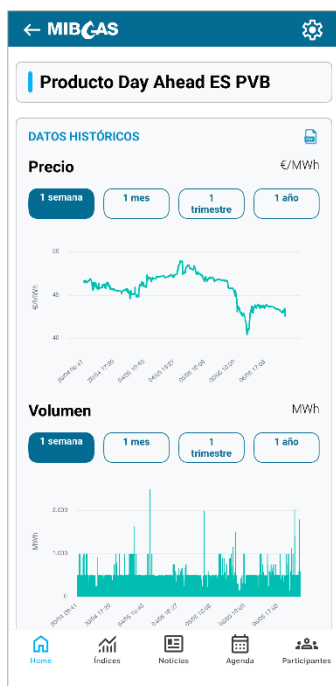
MIBGAS

Producto Day Ahead ES PVB

DATOS HISTÓRICOS

Precio

€/MWh

1 semana
1 mes
1 trimestre
1 año

50
45
40
€/MWh

Volumen

MWh

1 semana
1 mes
1 trimestre
1 año

2.000
1.000
0
MWh

Home
Índices
Noticias
Agenda
Participantes